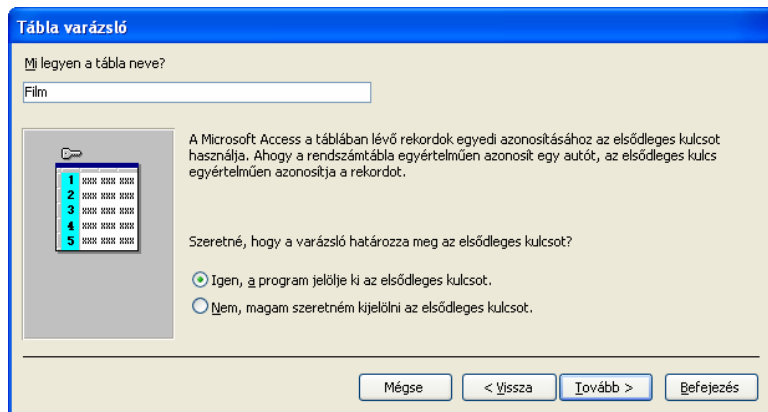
Tábla varázsló

Mi legyen a tábla neve?

Film

1 xxx xxx xxx
2 xxx xxx xxx
3 xxx xxx xxx
4 xxx xxx xxx
5 xxx xxx xxx

A Microsoft Access a táblában lévő rekordok egyedi azonosításához az elsődleges kulcsot használja. Ahogy a rendszámtábla egyértelműen azonosít egy autót, az elsődleges kulcs egyértelműen azonosítja a rekordot.

Szeretné, hogy a varázsló határozza meg az elsődleges kulcsot?

Igen, a program jelölje ki az elsődleges kulcsot.

Nem, magam szeretném kijelölni az elsődleges kulcsot.

Mégse | < Vissza | Tovább > | Befejezés